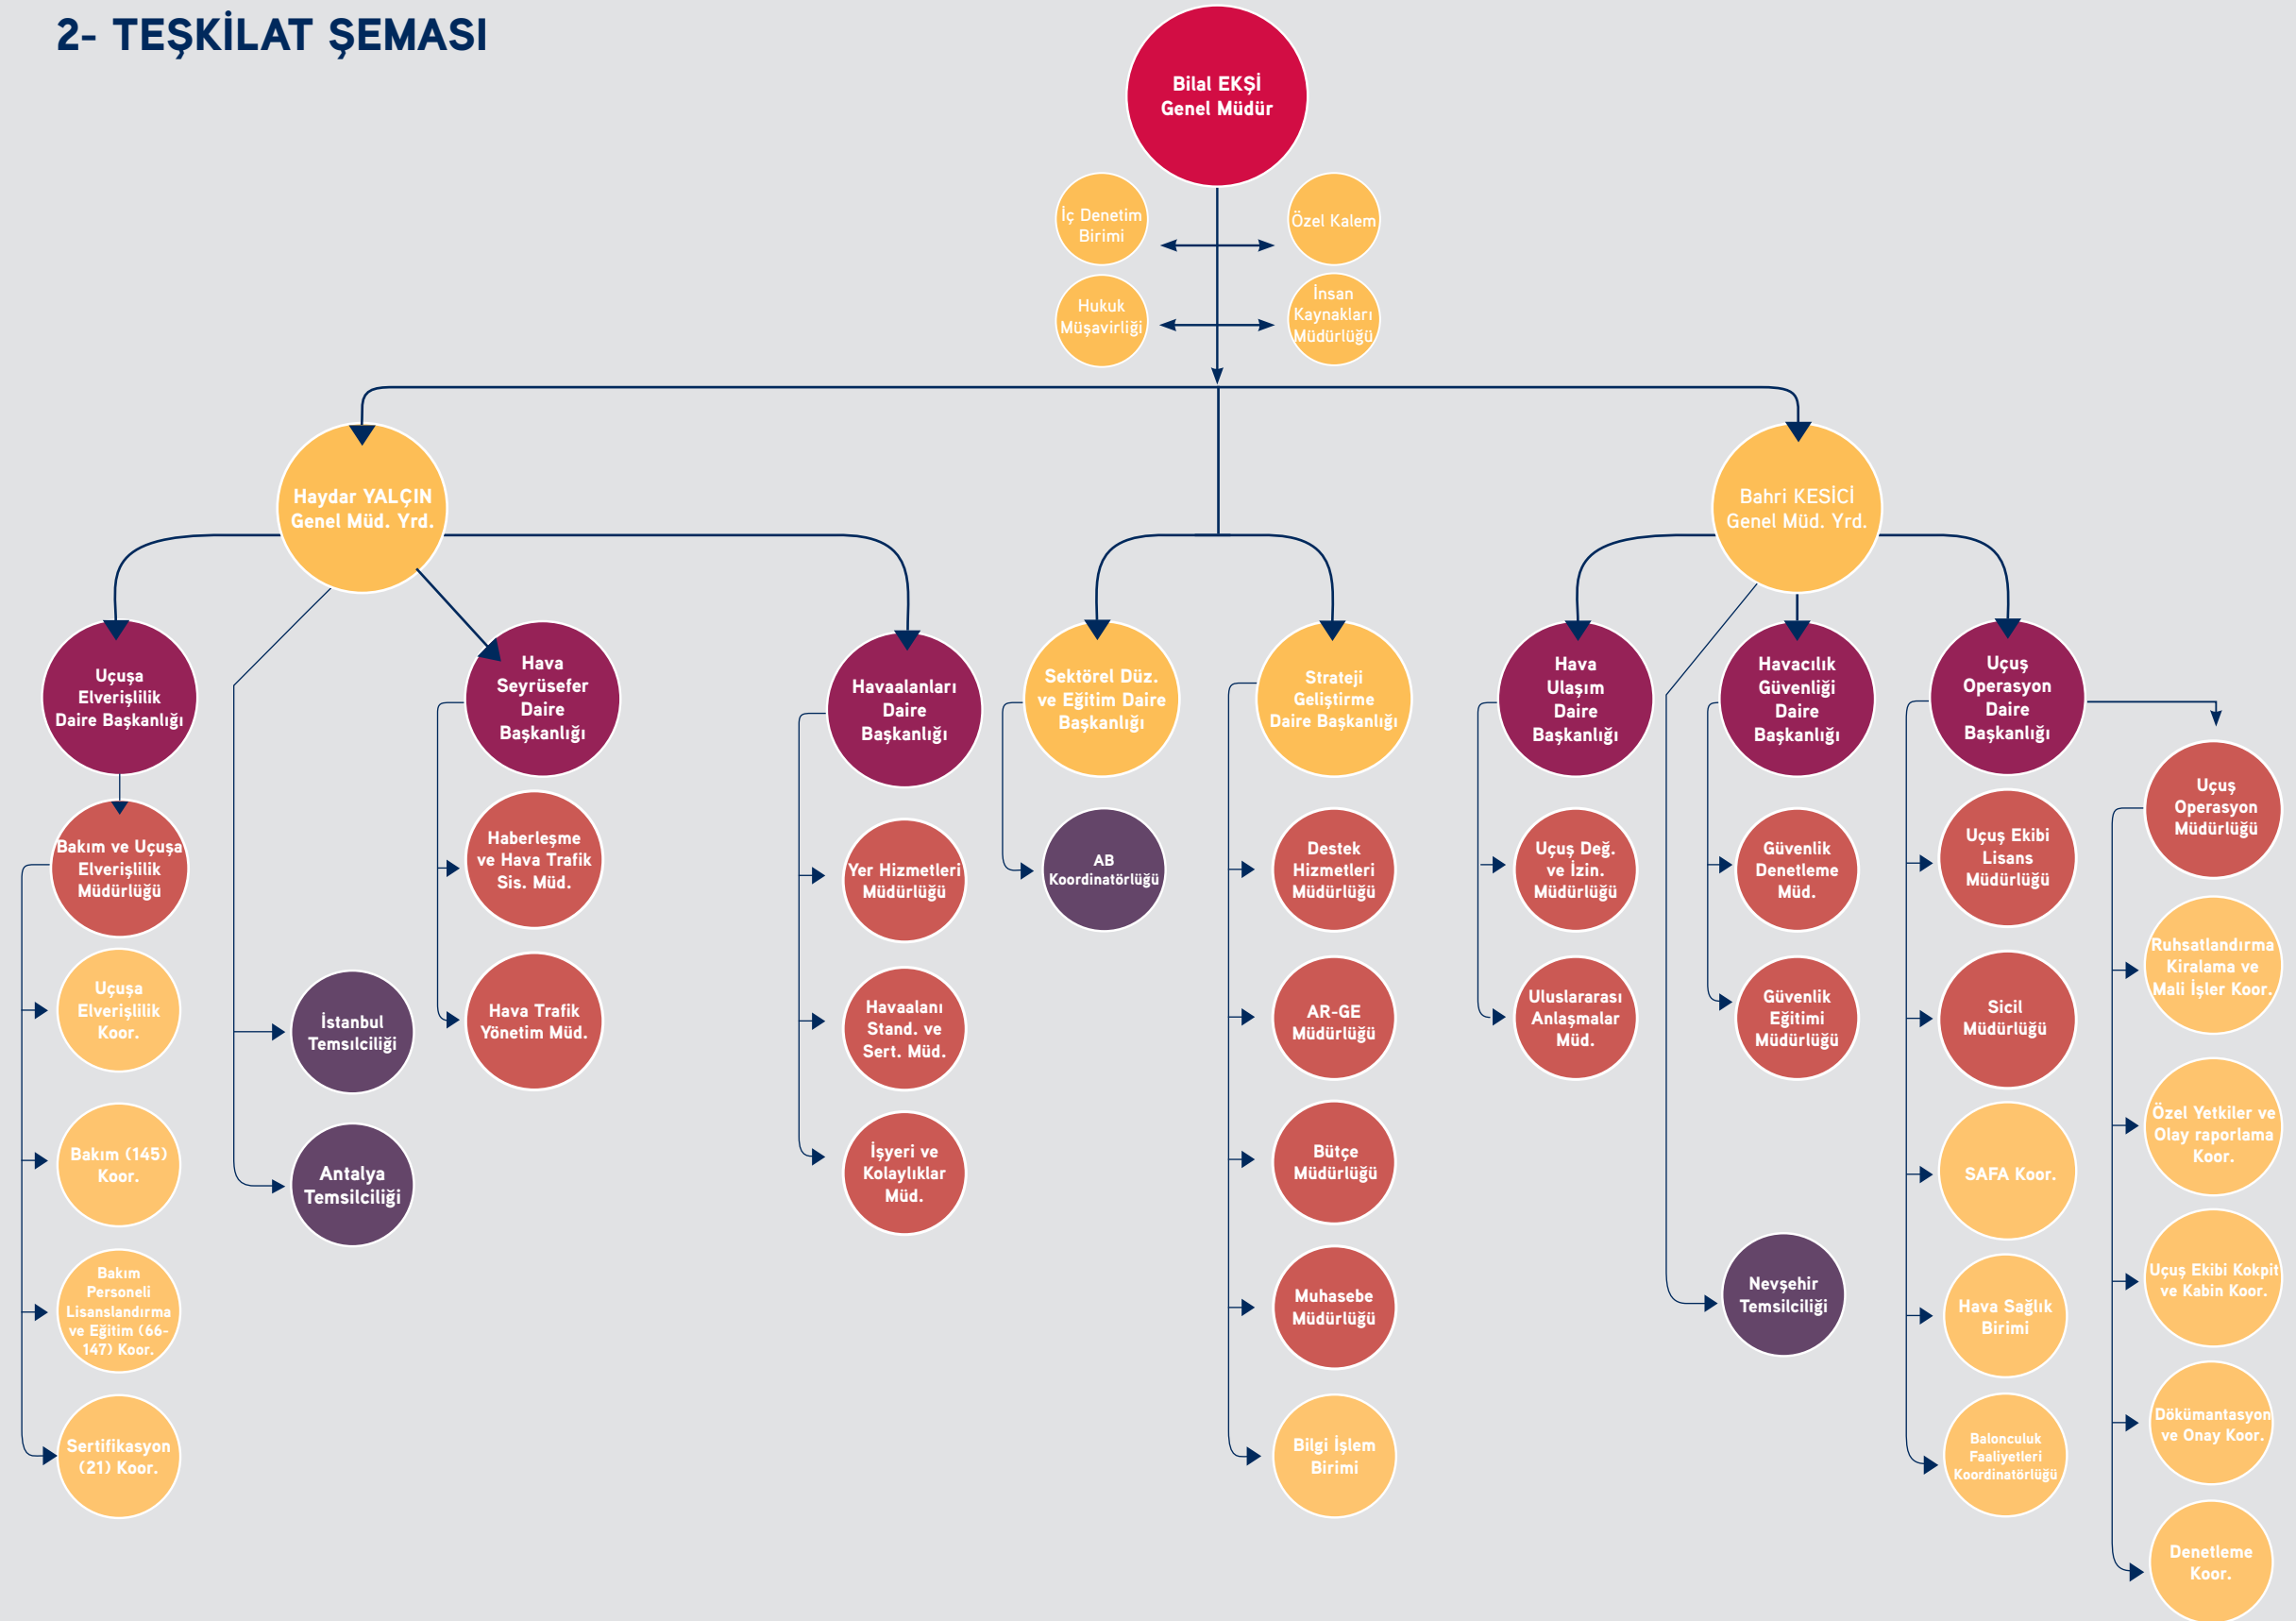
2- TEŞKİLAT ŞEMASI

Bilal EKŞİ
Genel Müdür

İç Denetim Birimi

Özel Kalem

Hukuk Müşavirliği

İnsan Kaynakları Müdürlüğü

Haydar YALÇIN
Genel Müd. Yrd.

Bahri KESİCİ
Genel Müd. Yrd.

Uçuşa Elverişlilik Daire Başkanlığı

Bakım ve Uçuşa Elverişlilik Müdürlüğü

Uçuşa Elverişlilik Koor.

Bakım (145) Koor.

Bakım Personeli Lisanslandırma ve Eğitim (66-147) Koor.

Sertifikasyon (21) Koor.

İstanbul Temsilciliği

Antalya Temsilciliği

Hava Seyrüsefer Daire Başkanlığı

Haberleşme ve Hava Trafik Sis. Müd.

Hava Trafik Yönetim Müd.

Havaalanları Daire Başkanlığı

Yer Hizmetleri Müdürlüğü

Havaalanı Stand. ve Sert. Müd.

İşyeri ve Kolaylıklar Müd.

Sektörel Düz. ve Eğitim Daire Başkanlığı

AB Koordinatörlüğü

Strateji Geliştirme Daire Başkanlığı

Destek Hizmetleri Müdürlüğü

AR-GE Müdürlüğü

Bütçe Müdürlüğü

Muhasebe Müdürlüğü

Bilgi İşlem Birimi

Hava Ulaşım Daire Başkanlığı

Uçuş Değ. ve İzin. Müdürlüğü

Uluslararası Anlaşmalar Müd.

Havacılık Güvenliği Daire Başkanlığı

Güvenlik Denetleme Müd.

Güvenlik Eğitimi Müdürlüğü

Nevşehir Temsilciliği

Uçuş Operasyon Daire Başkanlığı

Uçuş Ekibi Lisans Müdürlüğü

Sicil Müdürlüğü

SAFA Koor.

Hava Sağlık Birimi

Balonculuk Faaliyetleri Koordinatörlüğü

Uçuş Operasyon Müdürlüğü

Ruhsatlandırma Kiralama ve Mali İşler Koor.

Özel Yetkiler ve Olay raporlama Koor.

Uçuş Ekibi Kokpit ve Kabin Koor.

Dökümantasyon ve Onay Koor.

Denetleme Koor.